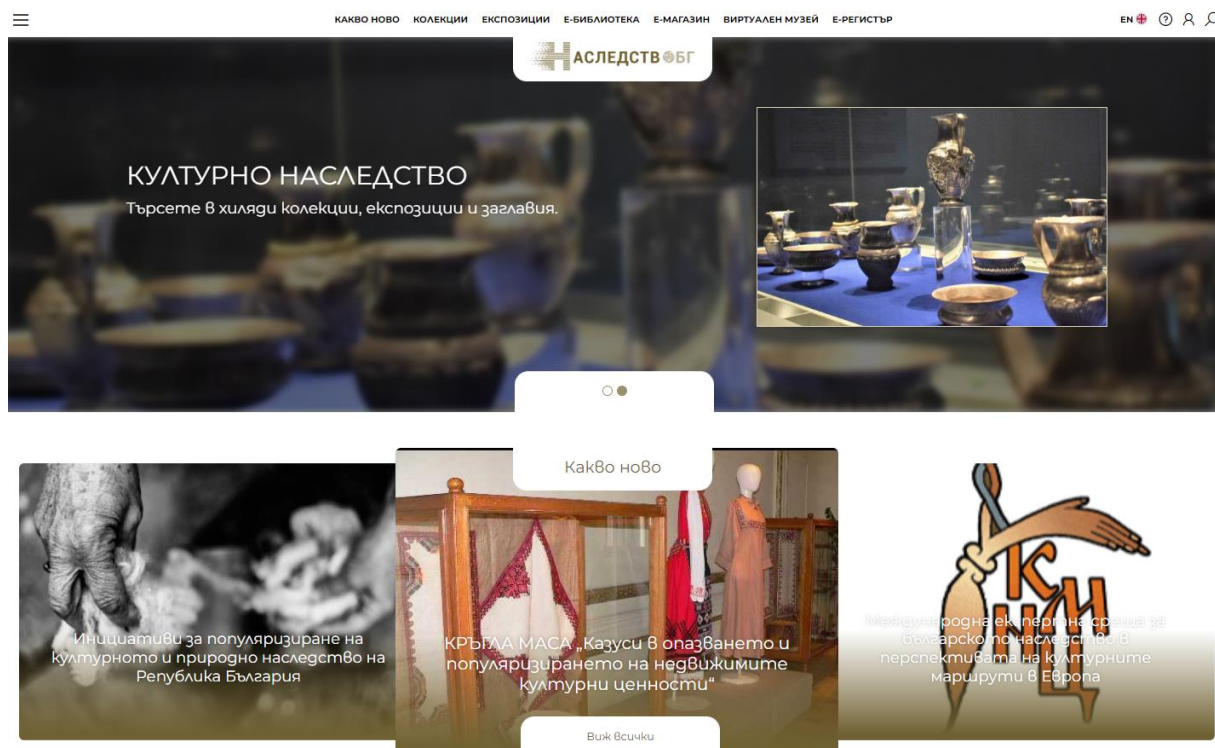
КАКВО НОВО КОЛЕКЦИИ ЕКСПОЗИЦИИ Е-БИБЛИОТЕКА Е-МАГАЗИН ВИРТУАЛЕН МУЗЕЙ Е-РЕГИСТЪР

EN

НАСЛЕДСТВОБГ

КУЛТУРНО НАСЛЕДСТВО

Търсете в хиляди колекции, експозиции и заглавия.

Какво ново

Инициативи за популяризиране на културното и природно наследство на Република България

КРЪГЛА МАСА „Казуси в опазването и популяризирането на недвижимите културни ценности“

Международна експертна среща за българско по наследство в перспективата на културните маршрути в Европа

Виж всички